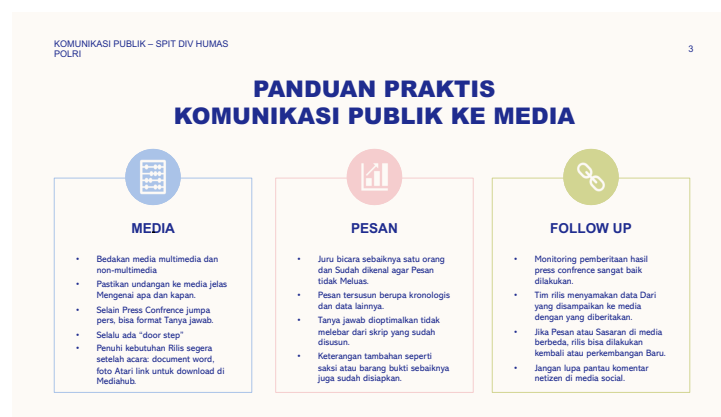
KOMUNIKASI PUBLIK – SPIT DIV HUMAS POLRI

3

PANDUAN PRAKTIS
KOMUNIKASI PUBLIK KE MEDIA

MEDIA

- Bedakan media multimedia dan non-multimedia
- Pastikan undangan ke media jelas Mengenai apa dan kapan.
- Selain Press Confrence jumpa pers, bisa format Tanya jawab.
- Selalu ada "door step"
- Penuhi kebutuhan Rilis segera setelah acara: document word, foto Atari link untuk download di Mediahub.

PESAN

- Juru bicara sebaiknya satu orang dan Sudah dikenal agar Pesan tidak Meluas.
- Pesan tersusun berupa kronologis dan data lainnya.
- Tanya jawab dioptimalkan tidak melebar dari skrip yang sudah disusun.
- Keterangan tambahan seperti saksi atau barang bukti sebaiknya juga sudah disiapkan.

FOLLOW UP

- Monitoring pemberitaan hasil press confrence sangat baik dilakukan.
- Tim rilis menyamakan data Dari yang disampaikan ke media dengan yang diberitakan.
- Jika Pesan atau Sasaran di media berbeda, rilis bisa dilakukan kembali atau perkembangan Baru.
- Jangan lupa pantau komentar netizen di media social.